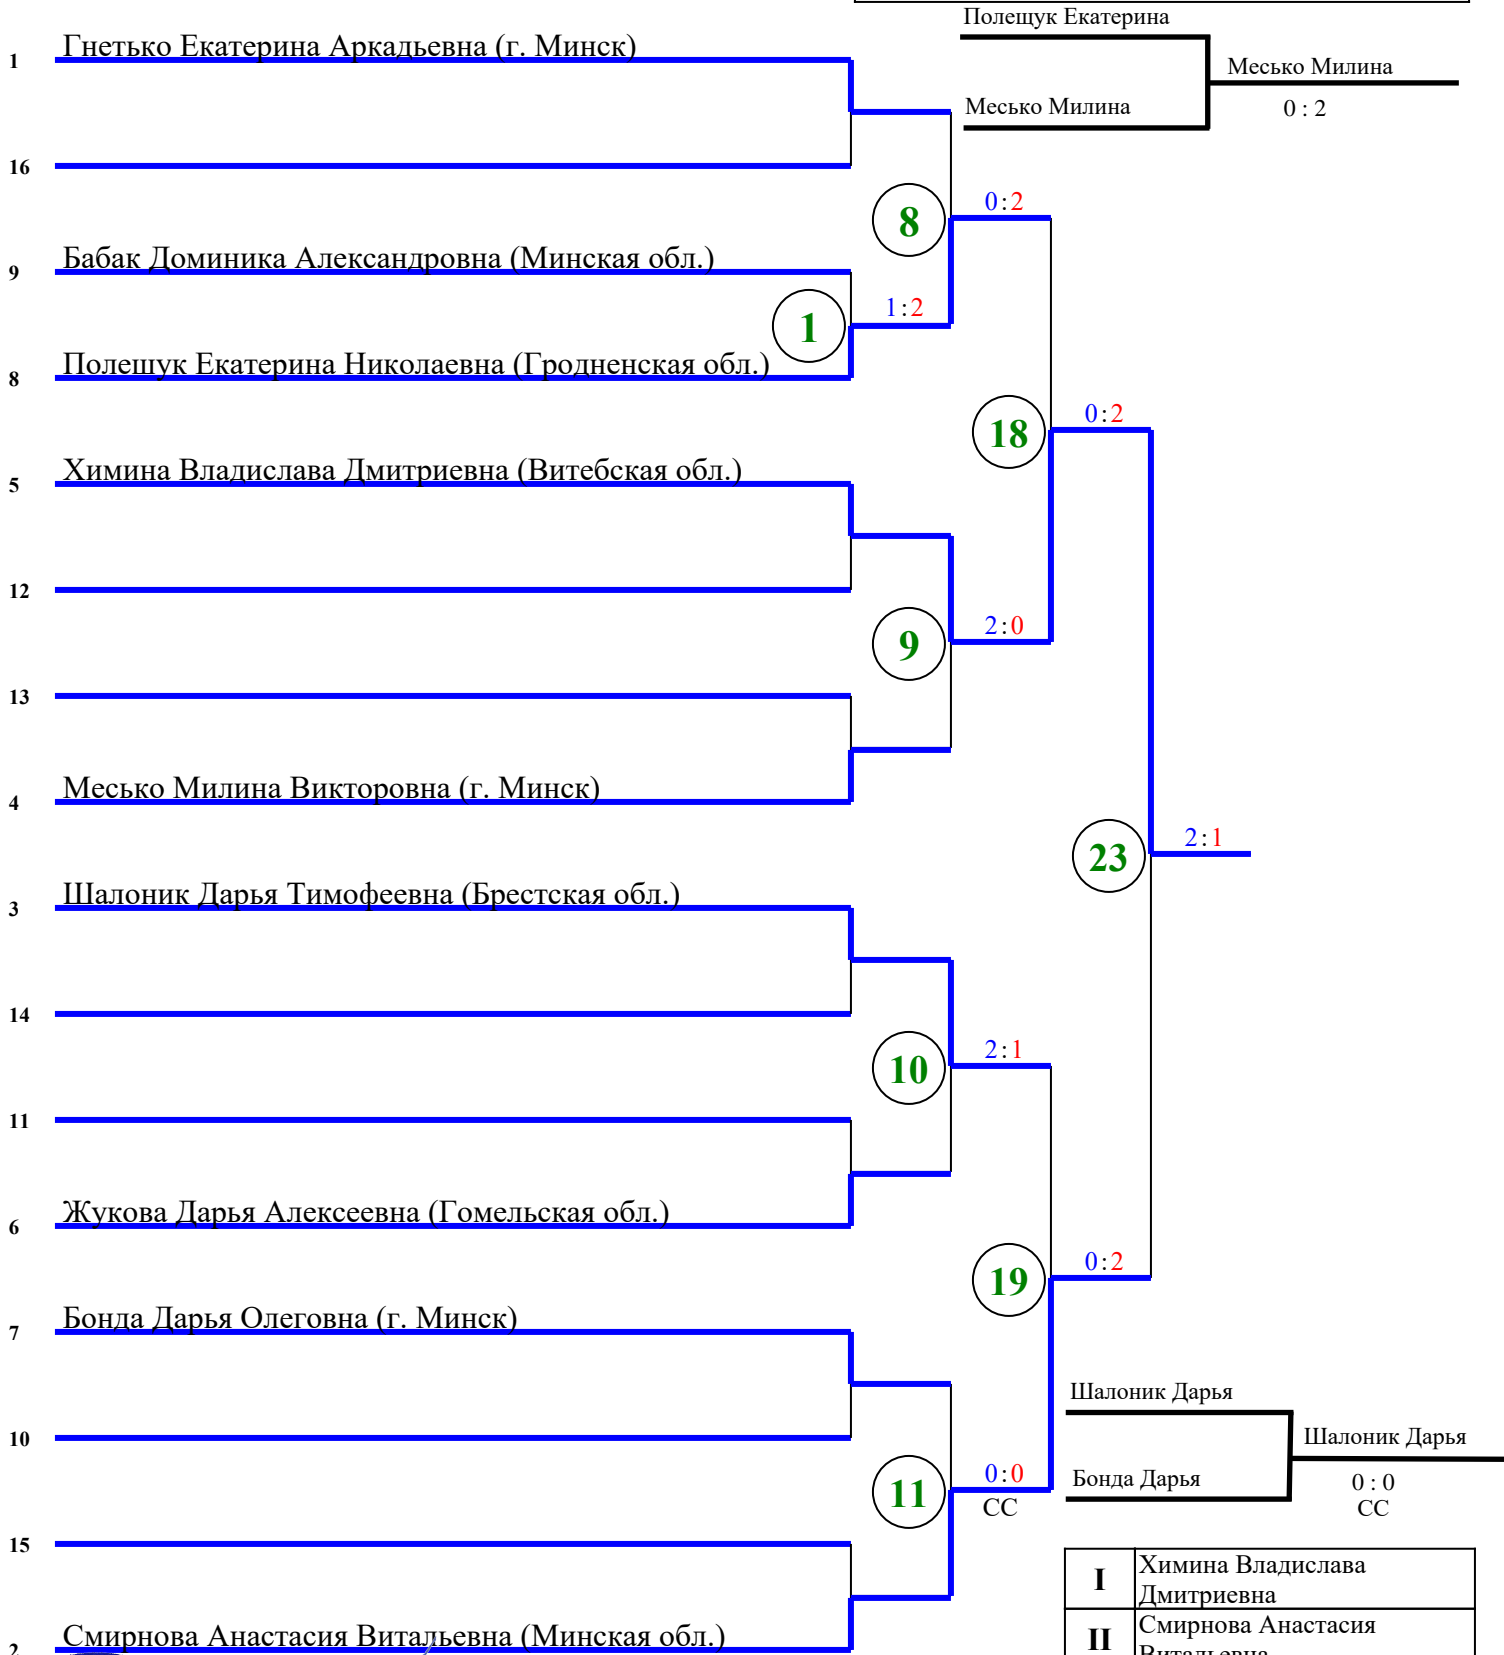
Полещук Екатерина

Месько Милина

Месько Милина

0 : 2

1 Гнетько Екатерина Аркадьевна (г. Минск)

16

8

0:2

9 Бабак Доминика Александровна (Минская обл.)

1

1:2

8 Полещук Екатерина Николаевна (Гродненская обл.)

18

0:2

5 Химина Владислава Дмитриевна (Витебская обл.)

12

9

2:0

13

4 Месько Милина Викторовна (г. Минск)

23

2:1

3 Шалоник Дарья Тимофеевна (Брестская обл.)

14

10

2:1

11

6 Жукова Дарья Алексеевна (Гомельская обл.)

19

0:2

7 Бонда Дарья Олеговна (г. Минск)

Шалоник Дарья

Шалоник Дарья

10

Бонда Дарья

0 : 0
СС

11

0:0
СС

15

2 Смирнова Анастасия Витальевна (Минская обл.)

| I | Химина Владислава Дмитриевна |
|---|---|
| II | Смирнова Анастасия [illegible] |